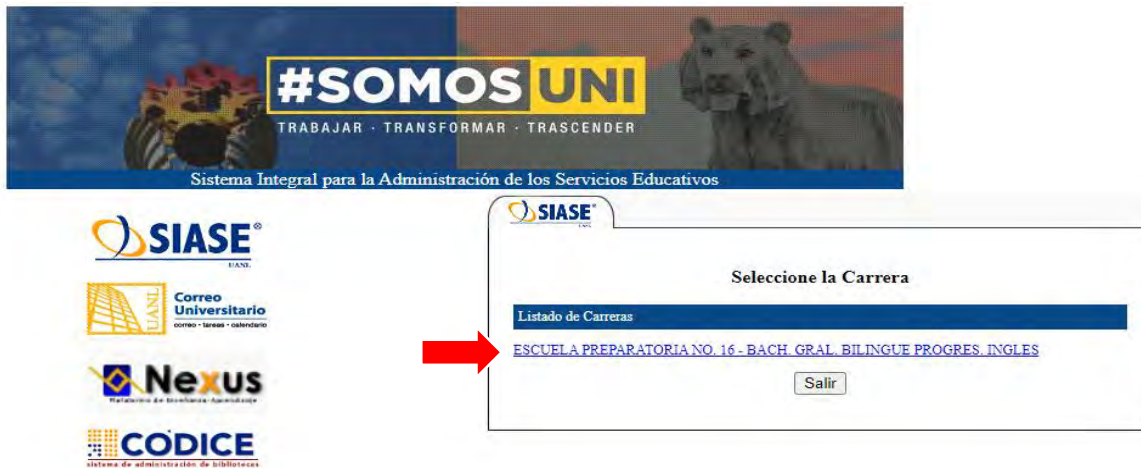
#SOMOS UNI
TRABAJAR · TRANSFORMAR · TRASCENDER
Sistema Integral para la Administración de los Servicios Educativos

SIASE®
UANL

UANL
Correo Universitario
correo · tareas · calendario

Nexus
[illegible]

CODICE
sistema de administración de bibliotecas

SIASE®
UANL

Seleccione la Carrera

Listado de Carreras

ESCUELA PREPARATORIA NO. 16 - BACH. GRAL. BILINGUE PROGRES. INGLES

Salir